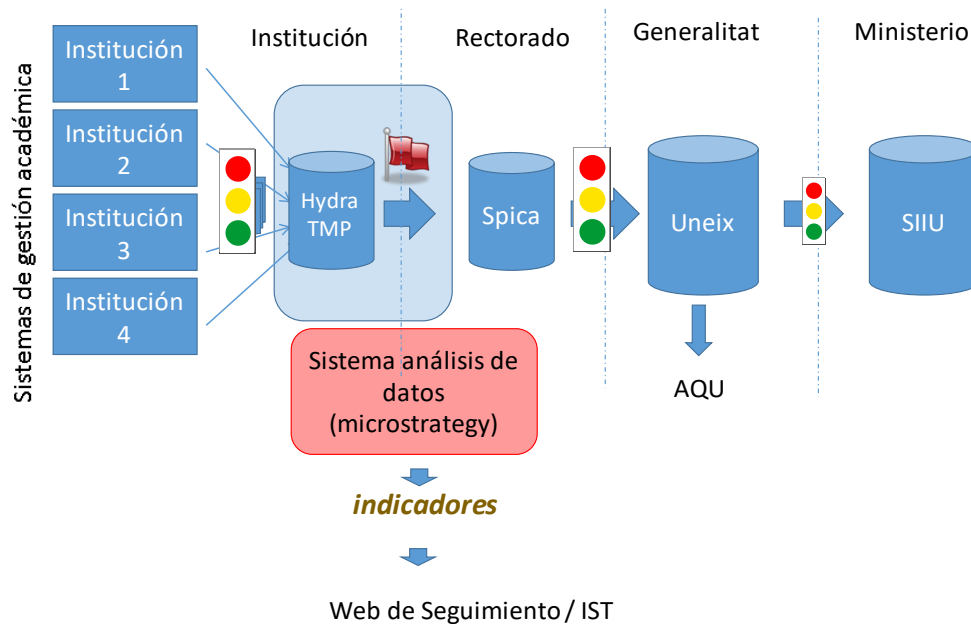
Sistemas de gestión académica

Institución 1

Institución 2

Institución 3

Institución 4

Institución

Rectorado

Generalitat

Ministerio

Hydra TMP

Spica

Uneix

SIIU

AQU

Sistema análisis de datos (microstrategy)

indicadores

Web de Seguimiento / IST